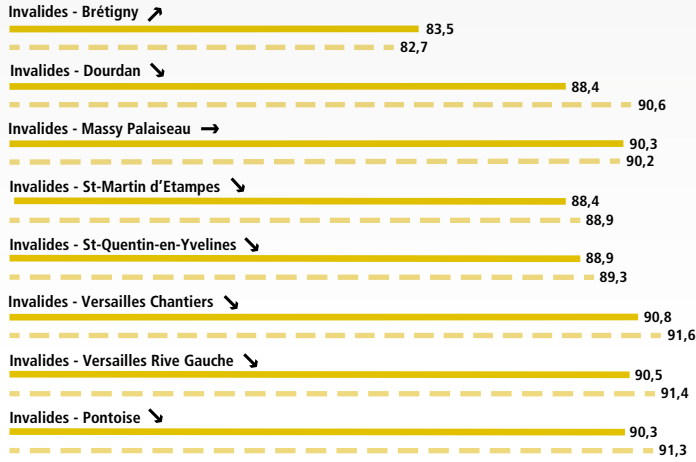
Invalides - Brétigny ↗
83,5
82,7

Invalides - Dourdan ↘
88,4
90,6

Invalides - Massy Palaiseau →
90,3
90,2

Invalides - St-Martin d'Etampes ↘
88,4
88,9

Invalides - St-Quentin-en-Yvelines ↘
88,9
89,3

Invalides - Versailles Chantiers ↘
90,8
91,6

Invalides - Versailles Rive Gauche ↘
90,5
91,4

Invalides - Pontoise ↘
90,3
91,3